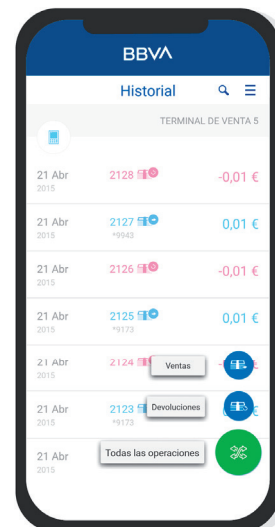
BBVA

Historial

TERMINAL DE VENTA 5

21 Abr
2015
2128
-0,01 €

21 Abr
2015
2127
*9943
0,01 €

21 Abr
2015
2126
-0,01 €

21 Abr
2015
2125
*9173
0,01 €

21 Abr
2015
2124
Ventas
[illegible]

21 Abr
2015
2123
*9173
Devoluciones

21 Abr
2015
Todas las operaciones